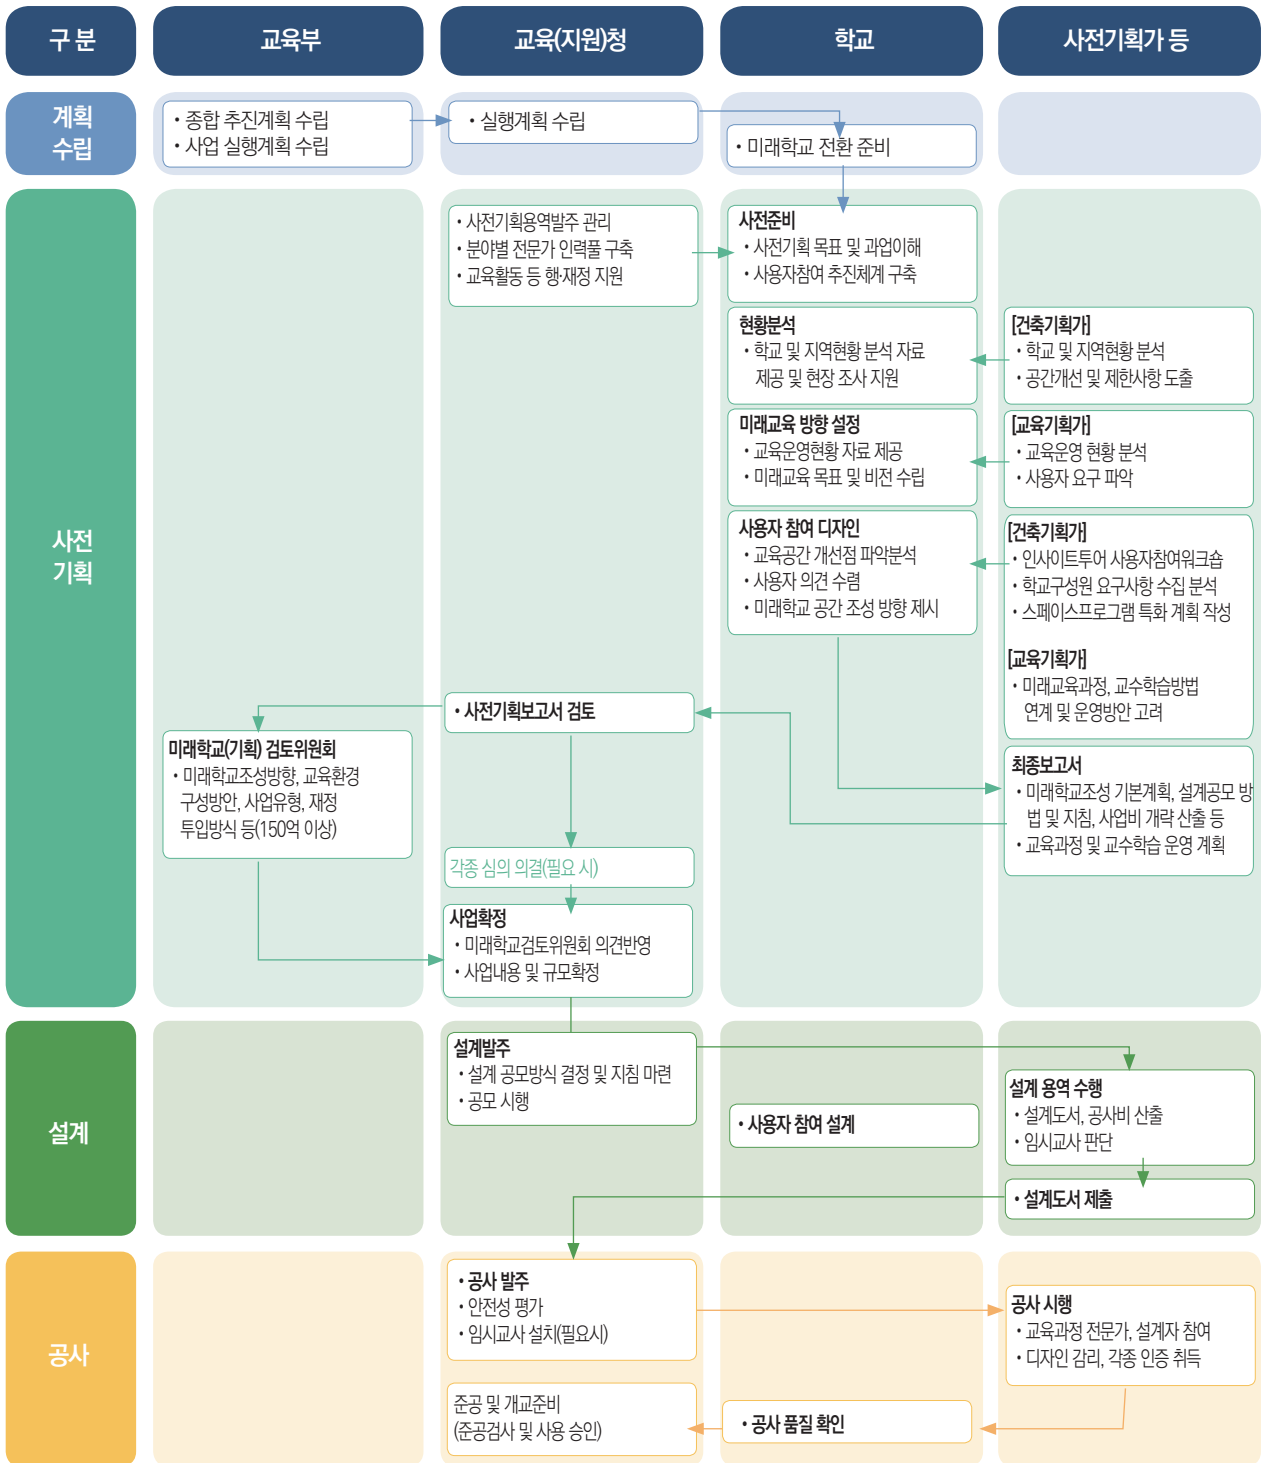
구 분

교육부

교육(지원)청

학교

사전기획가 등

계획 수립

• 종합 추진계획 수립
• 사업 실행계획 수립

• 실행계획 수립

• 미래학교 전환 준비

사전 기획

• 사전기획용역발주 관리
• 분야별 전문가 인력풀 구축
• 교육활동 등 행·재정 지원

사전준비
• 사전기획 목표 및 과업이해
• 사용자참여 추진체계 구축

현황분석
• 학교 및 지역현황 분석 자료 제공 및 현장 조사 지원

[건축기획가]
• 학교 및 지역현황 분석
• 공간개선 및 제한사항 도출

미래교육 방향 설정
• 교육운영현황 자료 제공
• 미래교육 목표 및 비전 수립

[교육기획가]
• 교육운영 현황 분석
• 사용자 요구 파악

사용자 참여 디자인
• 교육공간 개선점 파악분석
• 사용자 의견 수렴
• 미래학교 공간 조성 방향 제시

[건축기획가]
• 인사이트투어 사용자참여워크숍
• 학교구성원 요구사항 수집 분석
• 스페이스프로그램 특화 계획 작성

[교육기획가]
• 미래교육과정, 교수학습방법 연계 및 운영방안 고려

• 사전기획보고서 검토

미래학교(기획) 검토위원회
• 미래학교조성방향, 교육환경 구성방안, 사업유형, 재정 투입방식 등(150억 이상)

최종보고서
• 미래학교조성 기본계획, 설계공모 방법 및 지침, 사업비 개략 산출 등
• 교육과정 및 교수학습 운영 계획

각종 심의 의결(필요 시)

사업확정
• 미래학교검토위원회 의견반영
• 사업내용 및 규모확정

설계

설계발주
• 설계 공모방식 결정 및 지침 마련
• 공모 시행

설계 용역 수행
• 설계도서, 공사비 산출
• 임시교사 판단

• 사용자 참여 설계

• 설계도서 제출

공사

• 공사 발주
• 안전성 평가
• 임시교사 설치(필요시)

공사 시행
• 교육과정 전문가, 설계자 참여
• 디자인 감리, 각종 인증 취득

준공 및 개교준비
(준공검사 및 사용 승인)

• 공사 품질 확인